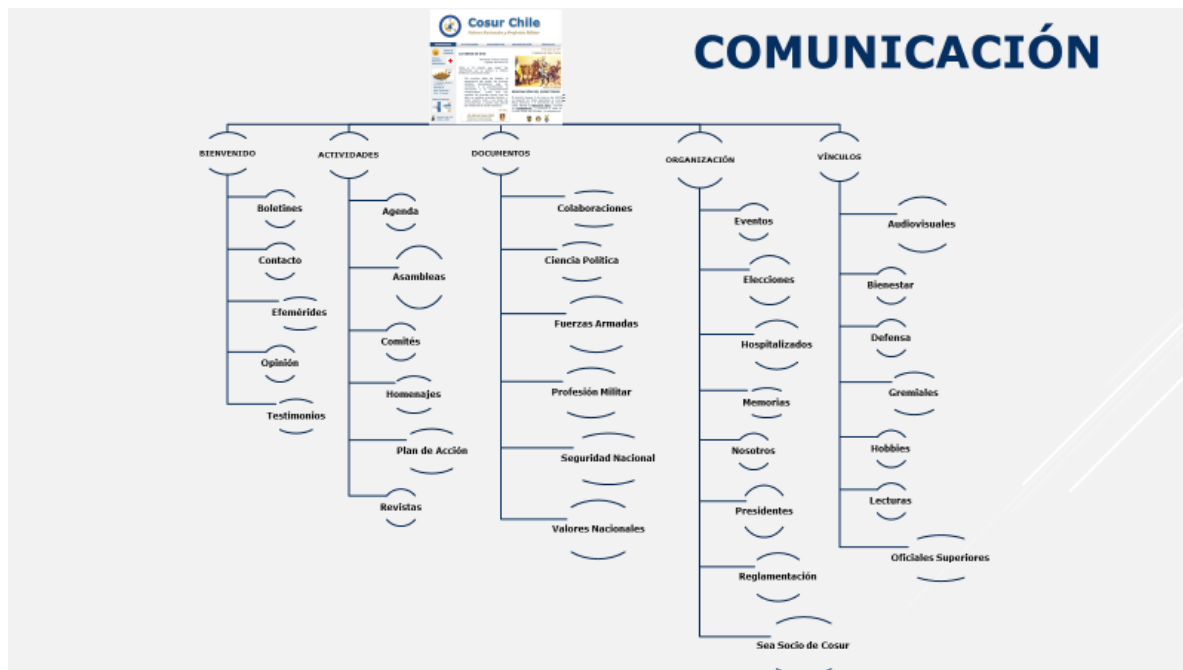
Cosur Chile

COMUNICACIÓN

BIENVENIDO

Boletines

Contacto

Efemérides

Opinión

Testimonios

ACTIVIDADES

Agenda

Asambleas

Comités

Homenajes

Plan de Acción

Revistas

DOCUMENTOS

Colaboraciones

Ciencia Política

Fuerzas Armadas

Profesión Militar

Seguridad Nacional

Valores Nacionales

ORGANIZACIÓN

Eventos

Elecciones

Hospitalizados

Memorias

Nosotros

Presidentes

Reglamentación

Sea Socio de Cosur

VÍNCULOS

Audiovisuales

Bienestar

Defensa

Gremiales

Hobbies

Lecturas

Oficiales Superiores